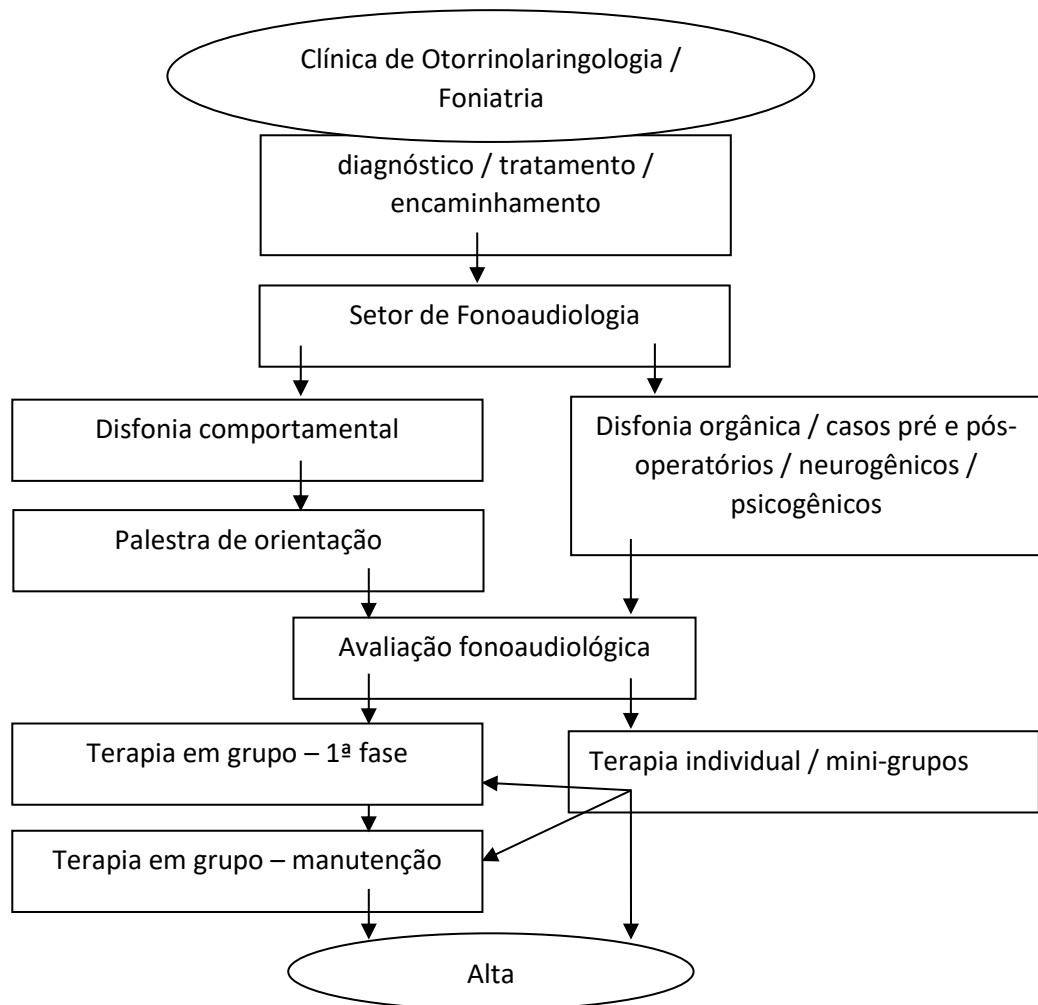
Clínica de Otorrinolaringologia / Foniatria

diagnóstico / tratamento / encaminhamento

Setor de Fonoaudiologia

Disfonia comportamental

Disfonia orgânica / casos pré e pós-operatórios / neurogênicos / psicogênicos

Palestra de orientação

Avaliação fonoaudiológica

Terapia em grupo – 1ª fase

Terapia individual / mini-grupos

Terapia em grupo – manutenção

Alta